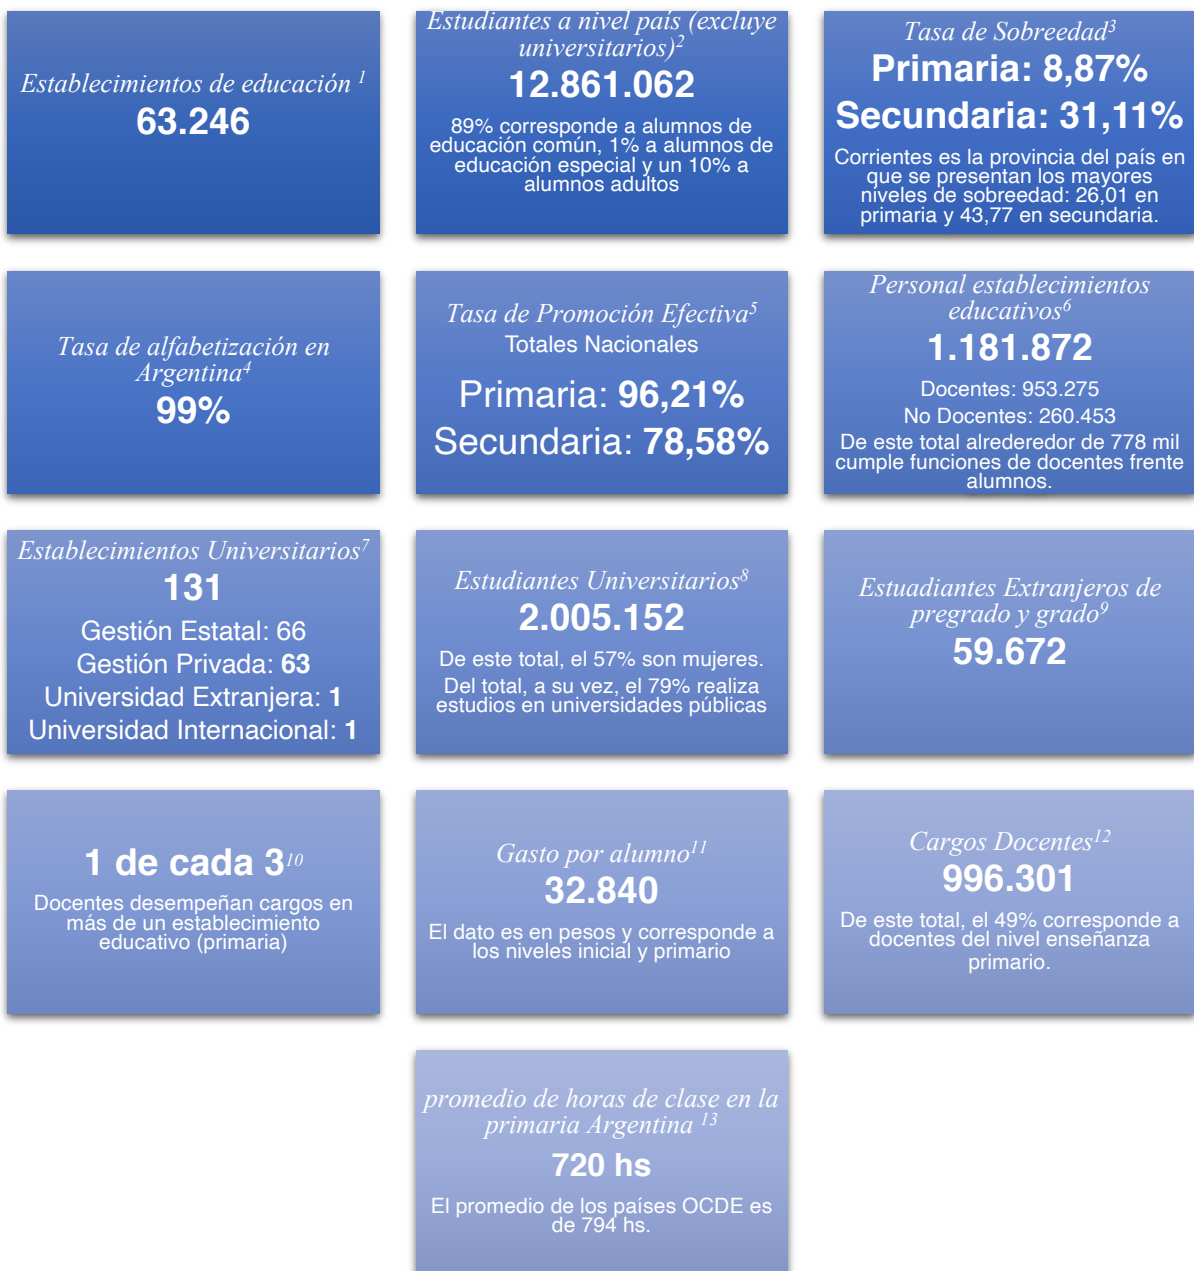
Establecimientos de educación $^{1}$
63.246

Estudiantes a nivel país (excluye universitarios)$^{2}$
12.861.062
89% corresponde a alumnos de educación común, 1% a alumnos de educación especial y un 10% a alumnos adultos

Tasa de Sobreedad$^{3}$
Primaria: 8,87%
Secundaria: 31,11%
Corrientes es la provincia del país en que se presentan los mayores niveles de sobreedad: 26,01 en primaria y 43,77 en secundaria.

Tasa de alfabetización en Argentina$^{4}$
99%

Tasa de Promoción Efectiva$^{5}$
Totales Nacionales
Primaria: 96,21%
Secundaria: 78,58%

Personal establecimientos educativos$^{6}$
1.181.872
Docentes: 953.275
No Docentes: 260.453
De este total alrededeor de 778 mil cumple funciones de docentes frente alumnos.

Establecimientos Universitarios$^{7}$
131
Gestión Estatal: 66
Gestión Privada: 63
Universidad Extranjera: 1
Universidad Internacional: 1

Estudiantes Universitarios$^{8}$
2.005.152
De este total, el 57% son mujeres.
Del total, a su vez, el 79% realiza estudios en universidades públicas

Estuadiantes Extranjeros de pregrado y grado$^{9}$
59.672

1 de cada 3$^{10}$
Docentes desempeñan cargos en más de un establecimiento educativo (primaria)

Gasto por alumno$^{11}$
32.840
El dato es en pesos y corresponde a los niveles inicial y primario

Cargos Docentes$^{12}$
996.301
De este total, el 49% corresponde a docentes del nivel enseñanza primario.

promedio de horas de clase en la primaria Argentina $^{13}$
720 hs
El promedio de los países OCDE es de 794 hs.